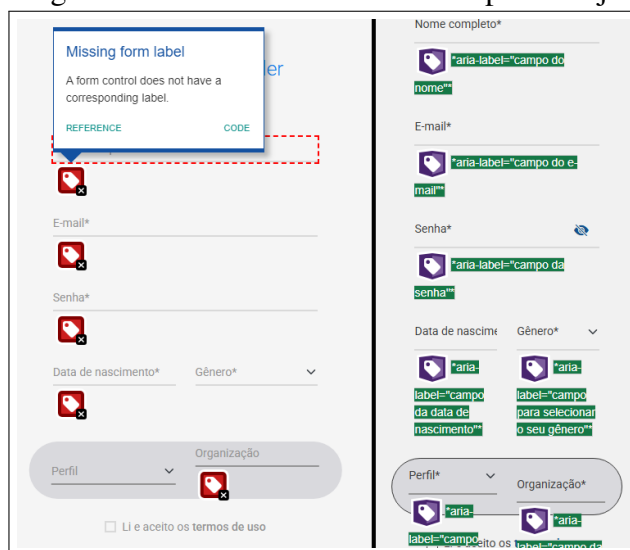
Missing form label

A form control does not have a corresponding label.

REFERENCE CODE

ler

E-mail*

Senha*

Data de nascimento*

Gênero*

Perfil

Organização

Li e aceito os termos de uso

Nome completo*

*aria-label="campo do nome"*

E-mail*

*aria-label="campo do e-mail"*

Senha*

*aria-label="campo da senha"*

Data de nascime

Gênero*

*aria-label="campo da data de nascimento"*

*aria-label="campo para selecionar o seu gênero"*

Perfil*

Organização*

*aria-label="campo

*aria-label="campo da

aceito os